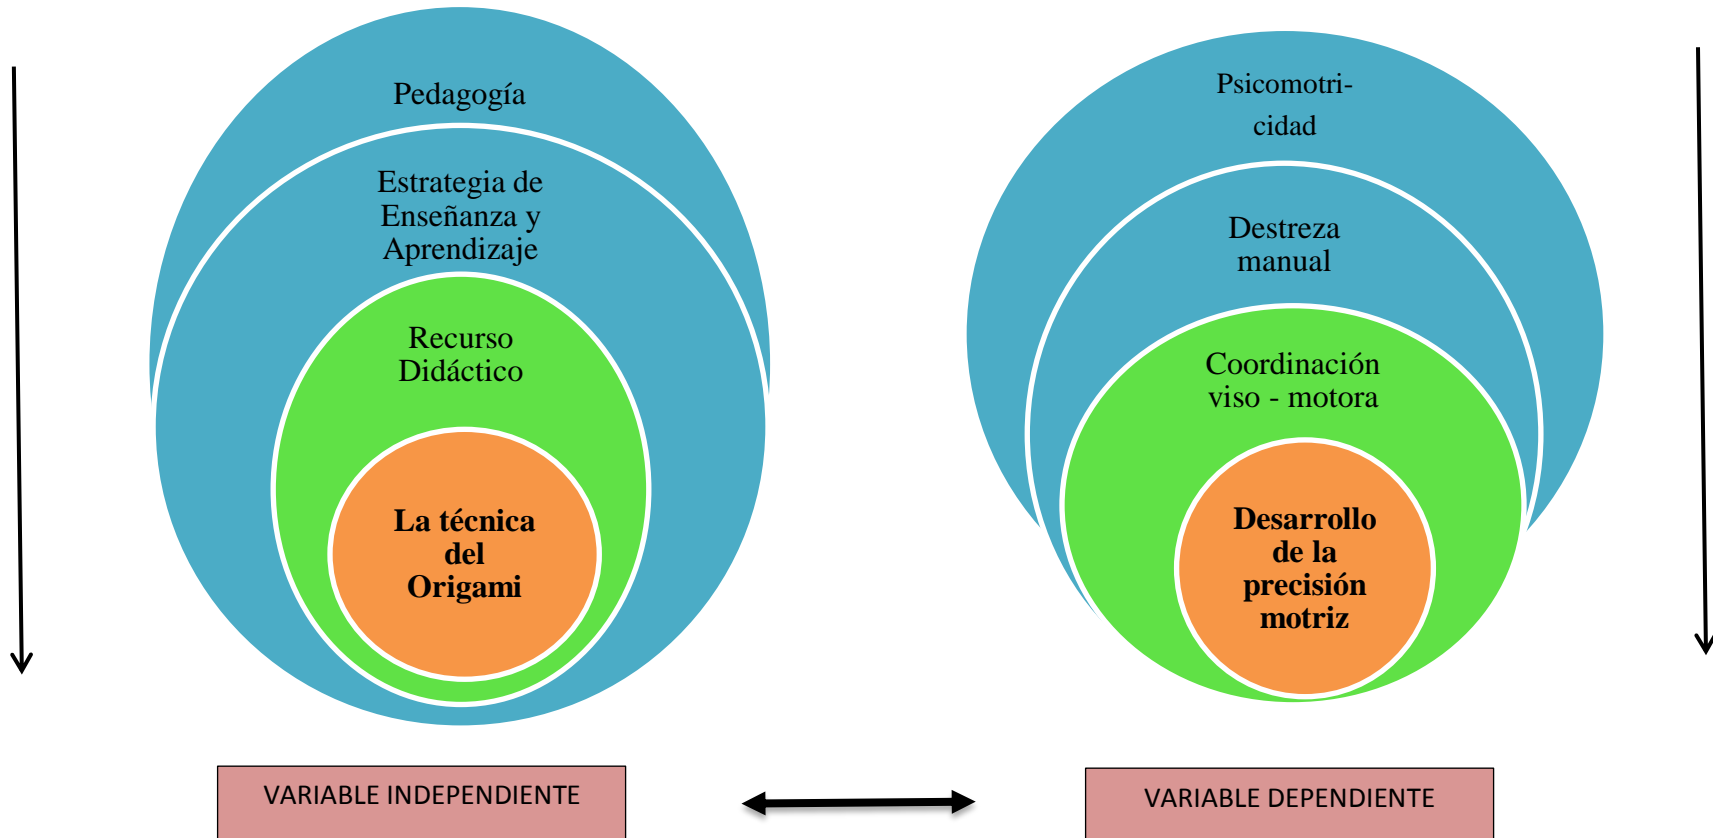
Pedagogía

Estrategia de Enseñanza y Aprendizaje

Recurso Didáctico

**La técnica del Origami**

Psicomotri-
cidad

Destreza manual

Coordinación viso - motora

**Desarrollo de la precisión motriz**

VARIABLE INDEPENDIENTE

VARIABLE DEPENDIENTE